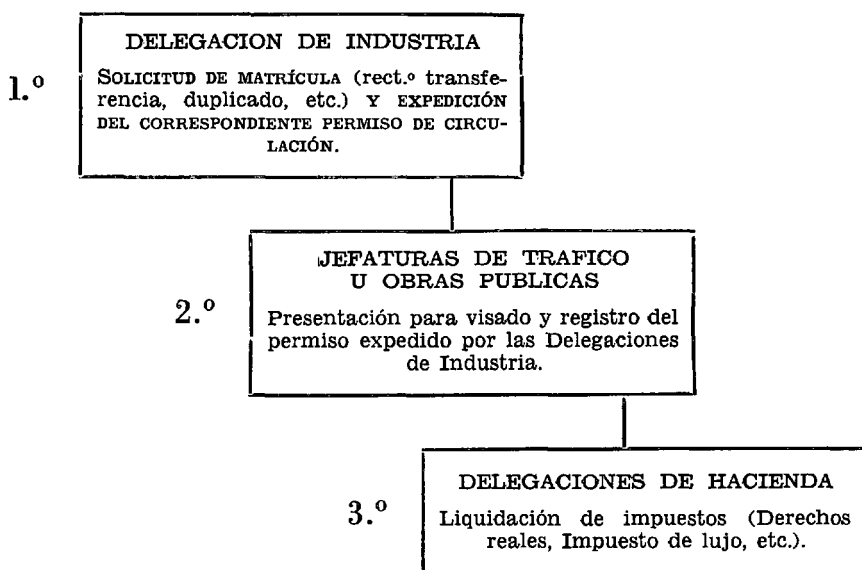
1.º

DELEGACION DE INDUSTRIA

SOLICITUD DE MATRÍCULA (rect.º transferencia, duplicado, etc.) Y EXPEDICIÓN DEL CORRESPONDIENTE PERMISO DE CIRCULACIÓN.

2.º

JEFATURAS DE TRAFICO U OBRAS PUBLICAS

Presentación para visado y registro del permiso expedido por las Delegaciones de Industria.

3.º

DELEGACIONES DE HACIENDA

Liquidación de impuestos (Derechos reales, Impuesto de lujo, etc.).